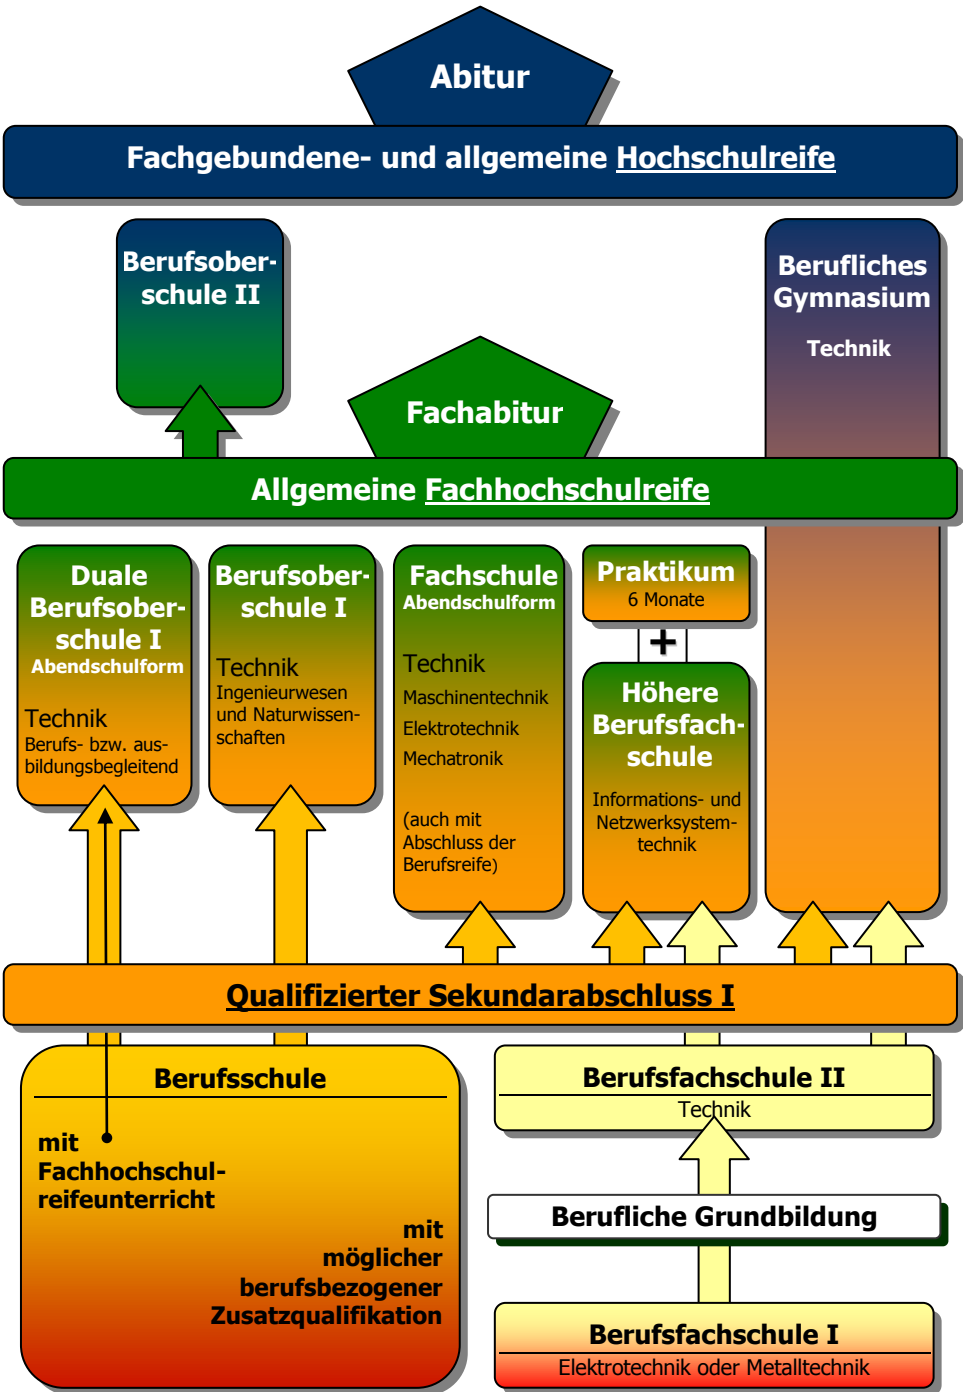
Abitur

Fachgebundene- und allgemeine Hochschulreife

Berufsoberschule II

Berufliches Gymnasium

Technik

Fachabitur

Allgemeine Fachhochschulreife

Duale Berufsoberschule I
Abendschulform

Technik
Berufs- bzw. ausbildungsbegleitend

Berufsoberschule I

Technik
Ingenieurwesen und Naturwissenschaften

Fachschule
Abendschulform

Technik
Maschinentechnik
Elektrotechnik
Mechatronik

(auch mit Abschluss der Berufsreife)

Praktikum
6 Monate

+

Höhere Berufsfachschule

Informations- und Netzwerksystemtechnik

Qualifizierter Sekundarabschluss I

Berufsschule

mit Fachhochschulreifeunterricht

mit möglicher berufsbezogener Zusatzqualifikation

Berufsfachschule II
Technik

Berufliche Grundbildung

Berufsfachschule I
Elektrotechnik oder Metalltechnik